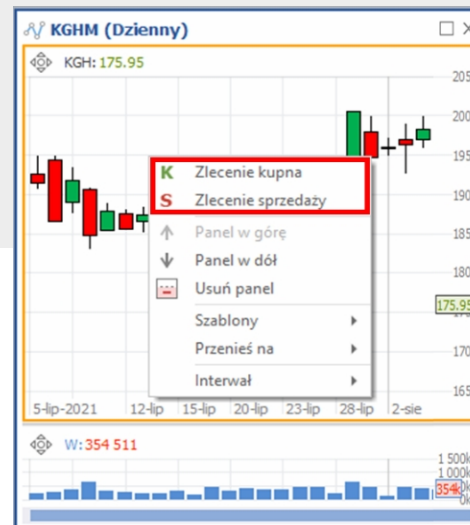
KGHM (Dzienny)

KGH: 175.95

K Zlecenie kupna
S Zlecenie sprzedaży
Panel w górę
Panel w dół
Usuń panel
Szablony
Przenieś na
Interwał

200
195
190
185
180
175.95
170
165

5-lip-2021
12-lip
15-lip
20-lip
23-lip
28-lip
2-sie

W: 354 511

1 500k
1 000k
354
0k